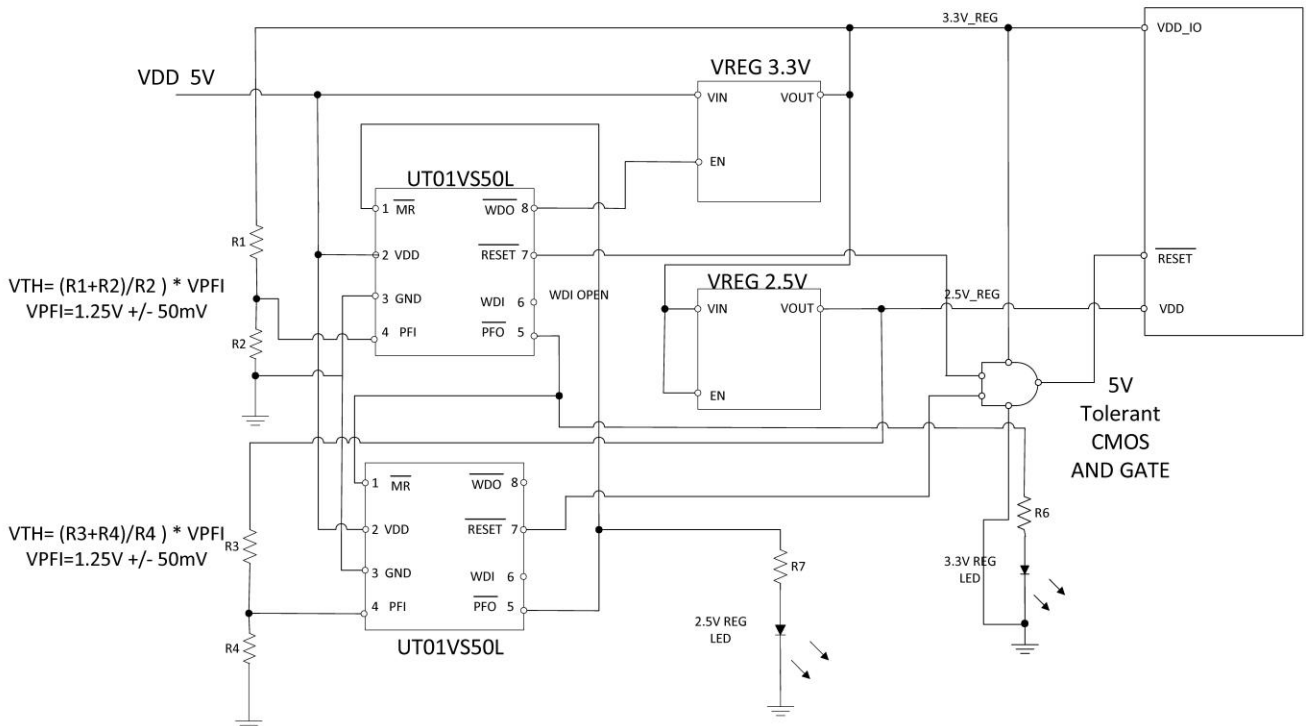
3.3V_REG

VDD_IO

VDD 5V

VREG 3.3V

VIN

VOUT

EN

UT01VS50L

1 $\overline{MR}$

$\overline{WDO}$ 8

2 VDD

$\overline{RESET}$ 7

3 GND

WDI 6

4 PFI

$\overline{PFO}$ 5

WDI OPEN

R1

R2

VTH= (R1+R2)/R2 ) * VPFI
VPFI=1.25V +/- 50mV

VREG 2.5V

VIN

VOUT

EN

2.5V_REG

$\overline{RESET}$

VDD

5V
Tolerant
CMOS
AND GATE

1 $\overline{MR}$

$\overline{WDO}$ 8

2 VDD

$\overline{RESET}$ 7

3 GND

WDI 6

4 PFI

$\overline{PFO}$ 5

UT01VS50L

VTH= (R3+R4)/R4 ) * VPFI
VPFI=1.25V +/- 50mV

R3

R4

R7

2.5V REG
LED

R6

3.3V REG
LED